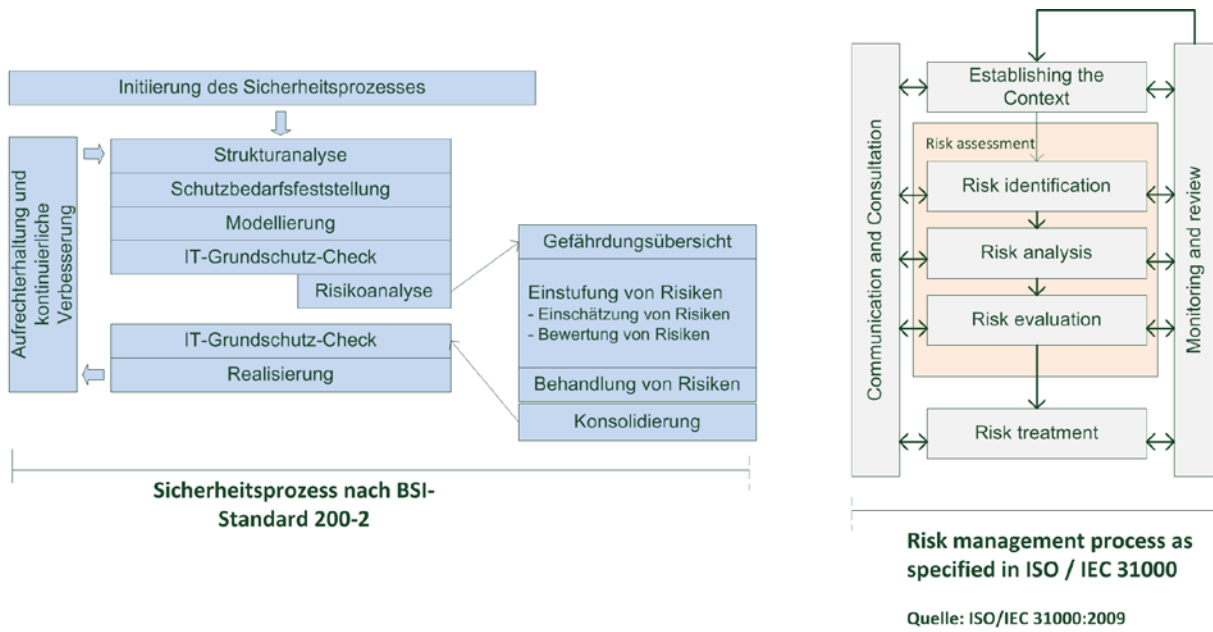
Initiierung des Sicherheitsprozesses

Aufrechterhaltung und kontinuierliche Verbesserung

Strukturanalyse

Schutzbedarfsfeststellung

Modellierung

IT-Grundschutz-Check

Risikoanalyse

IT-Grundschutz-Check

Realisierung

Gefährdungsübersicht

Einstufung von Risiken
- Einschätzung von Risiken
- Bewertung von Risiken

Behandlung von Risiken

Konsolidierung

Sicherheitsprozess nach BSI-Standard 200-2

Communication and Consultation

Establishing the Context

Risk assessment

Risk identification

Risk analysis

Risk evaluation

Risk treatment

Monitoring and review

Risk management process as specified in ISO / IEC 31000

Quelle: ISO/IEC 31000:2009